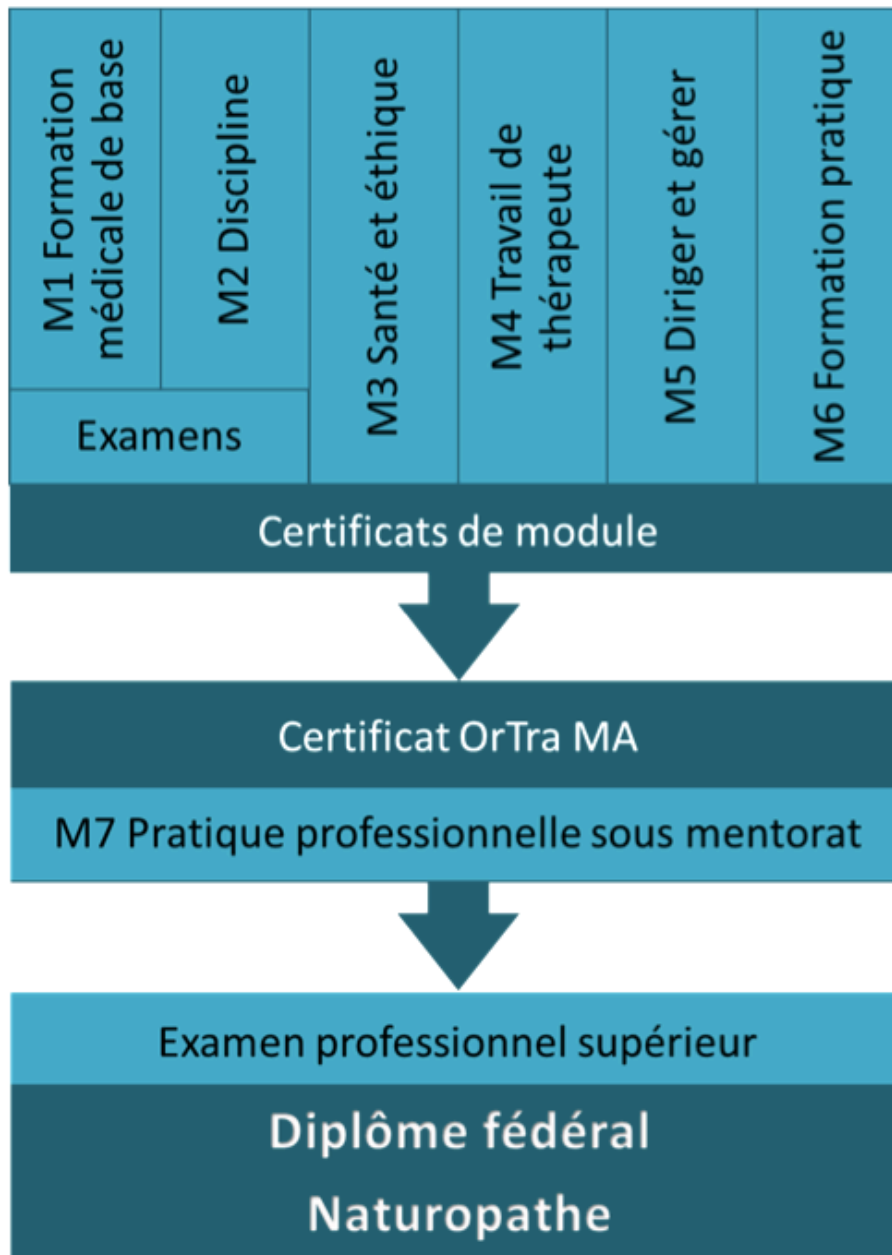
M1 Formation médicale de base

M2 Discipline

Examens

M3 Santé et éthique

M4 Travail de thérapeute

M5 Diriger et gérer

M6 Formation pratique

Certificats de module

Certificat OrTra MA

M7 Pratique professionnelle sous mentorat

Examen professionnel supérieur

Diplôme fédéral

Naturopathe